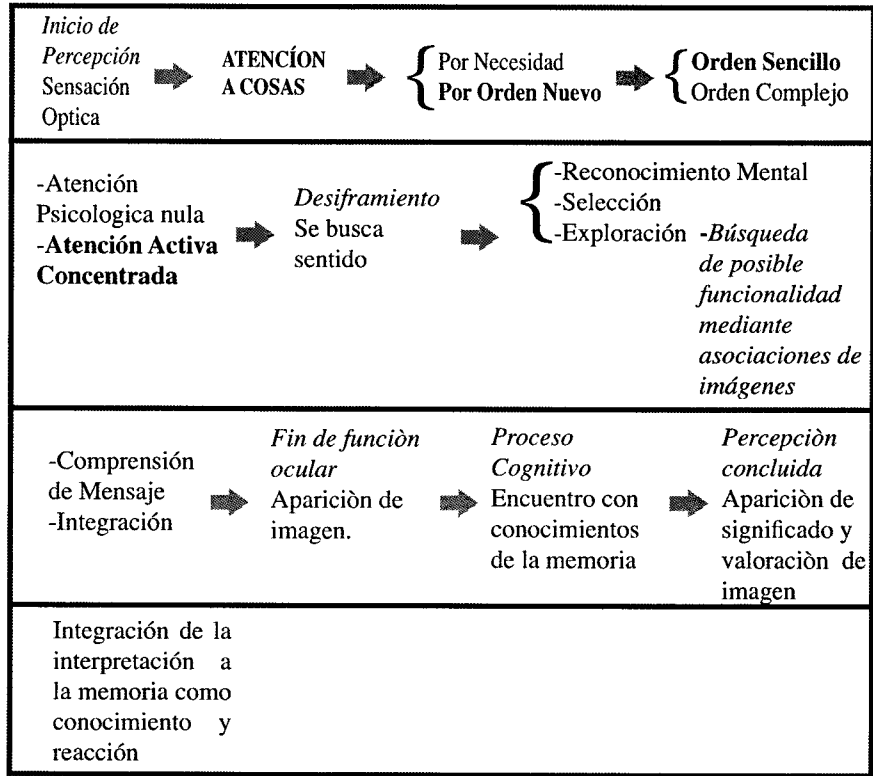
*Inicio de Percepción* Sensación Optica

**ATENCÍON A COSAS**

Por Necesidad
**Por Orden Nuevo**

**Orden Sencillo**
Orden Complejo

-Atención Psicologica nula
-**Atención Activa Concentrada**

*Desiframiento* Se busca sentido

-Reconocimiento Mental
-Selección
-Exploración

**-***Búsqueda de posible funcionalidad mediante asociaciones de imágenes*

-Comprensión de Mensaje
-Integración

*Fin de funciòn ocular* Apariciòn de imagen.

*Proceso Cognitivo* Encuentro con conocimientos de la memoria

*Percepciòn concluida* Apariciòn de significado y valoraciòn de imagen

Integración de la interpretación a la memoria como conocimiento y reacción